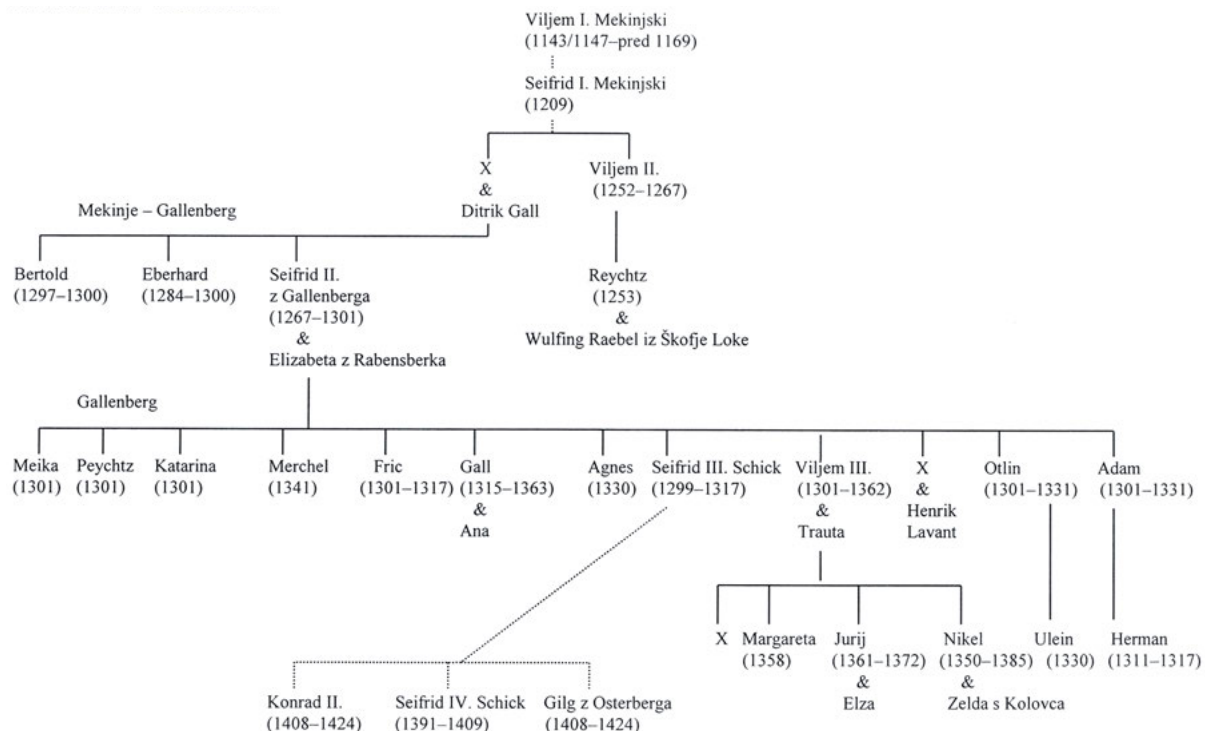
Viljem I. Mekinjski
(1143/1147–pred 1169)

Seifrid I. Mekinjski
(1209)

X
&
Ditrik Gall

Viljem II.
(1252–1267)

Mekinje – Gallenberg

Bertold
(1297–1300)

Eberhard
(1284–1300)

Seifrid II.
z Gallenberga
(1267–1301)
&
Elizabeta z Rabensberka

Reychtz
(1253)
&
Wulfing Raebel iz Škofje Loke

Gallenberg

Meika
(1301)

Peychtz
(1301)

Katarina
(1301)

Merchel
(1341)

Fric
(1301–1317)

Gall
(1315–1363)
&
Ana

Agnes
(1330)

Seifrid III. Schick
(1299–1317)

Viljem III.
(1301–1362)
&
Trauta

X
&
Henrik
Lavant

Otlin
(1301–1331)

Adam
(1301–1331)

X

Margareta
(1358)

Jurij
(1361–1372)
&
Elza

Nikel
(1350–1385)
&
Zelda s Kolovca

Ulein
(1330)

Herman
(1311–1317)

Konrad II.
(1408–1424)

Seifrid IV. Schick
(1391–1409)

Gilg z Osterberga
(1408–1424)